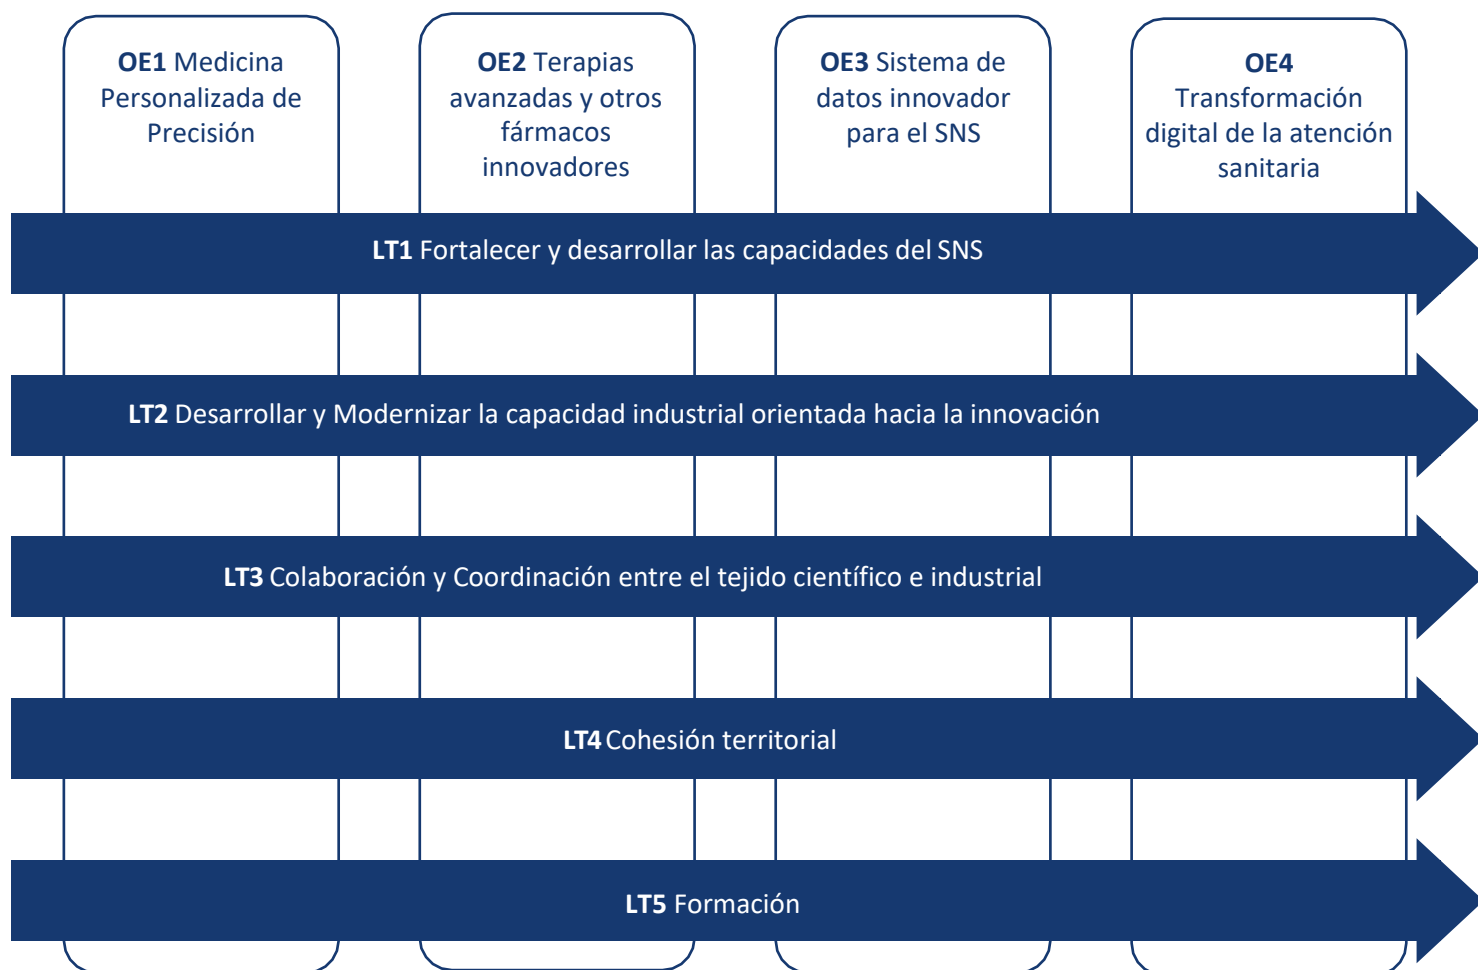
**OE1** Medicina Personalizada de Precisión

**OE2** Terapias avanzadas y otros fármacos innovadores

**OE3** Sistema de datos innovador para el SNS

**OE4** Transformación digital de la atención sanitaria

**LT1** Fortalecer y desarrollar las capacidades del SNS

**LT2** Desarrollar y Modernizar la capacidad industrial orientada hacia la innovación

**LT3** Colaboración y Coordinación entre el tejido científico e industrial

**LT4** Cohesión territorial

**LT5** Formación